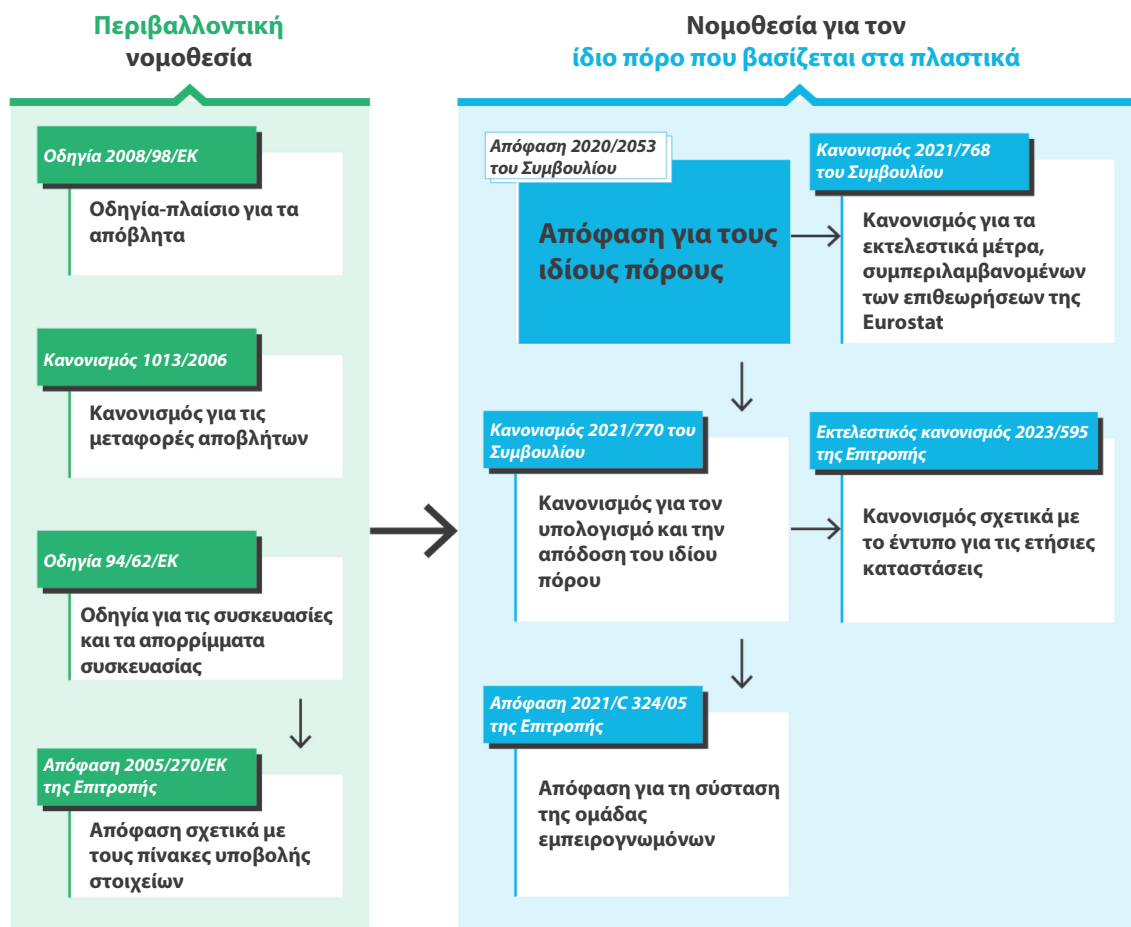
Περιβαλλοντική νομοθεσία

Οδηγία 2008/98/ΕΚ

Οδηγία-πλαίσιο για τα απόβλητα

Κανονισμός 1013/2006

Κανονισμός για τις μεταφορές αποβλήτων

Οδηγία 94/62/ΕΚ

Οδηγία για τις συσκευασίες και τα απορρίμματα συσκευασίας

Απόφαση 2005/270/ΕΚ της Επιτροπής

Απόφαση σχετικά με τους πίνακες υποβολής στοιχείων

Νομοθεσία για τον ίδιο πόρο που βασίζεται στα πλαστικά

Απόφαση 2020/2053 του Συμβουλίου

Απόφαση για τους ιδίους πόρους

Κανονισμός 2021/768 του Συμβουλίου

Κανονισμός για τα εκτελεστικά μέτρα, συμπεριλαμβανομένων των επιθεωρήσεων της Eurostat

Κανονισμός 2021/770 του Συμβουλίου

Κανονισμός για τον υπολογισμό και την απόδοση του ιδίου πόρου

Εκτελεστικός κανονισμός 2023/595 της Επιτροπής

Κανονισμός σχετικά με το έντυπο για τις ετήσιες καταστάσεις

Απόφαση 2021/C 324/05 της Επιτροπής

Απόφαση για τη σύσταση της ομάδας εμπειρογνωμόνων